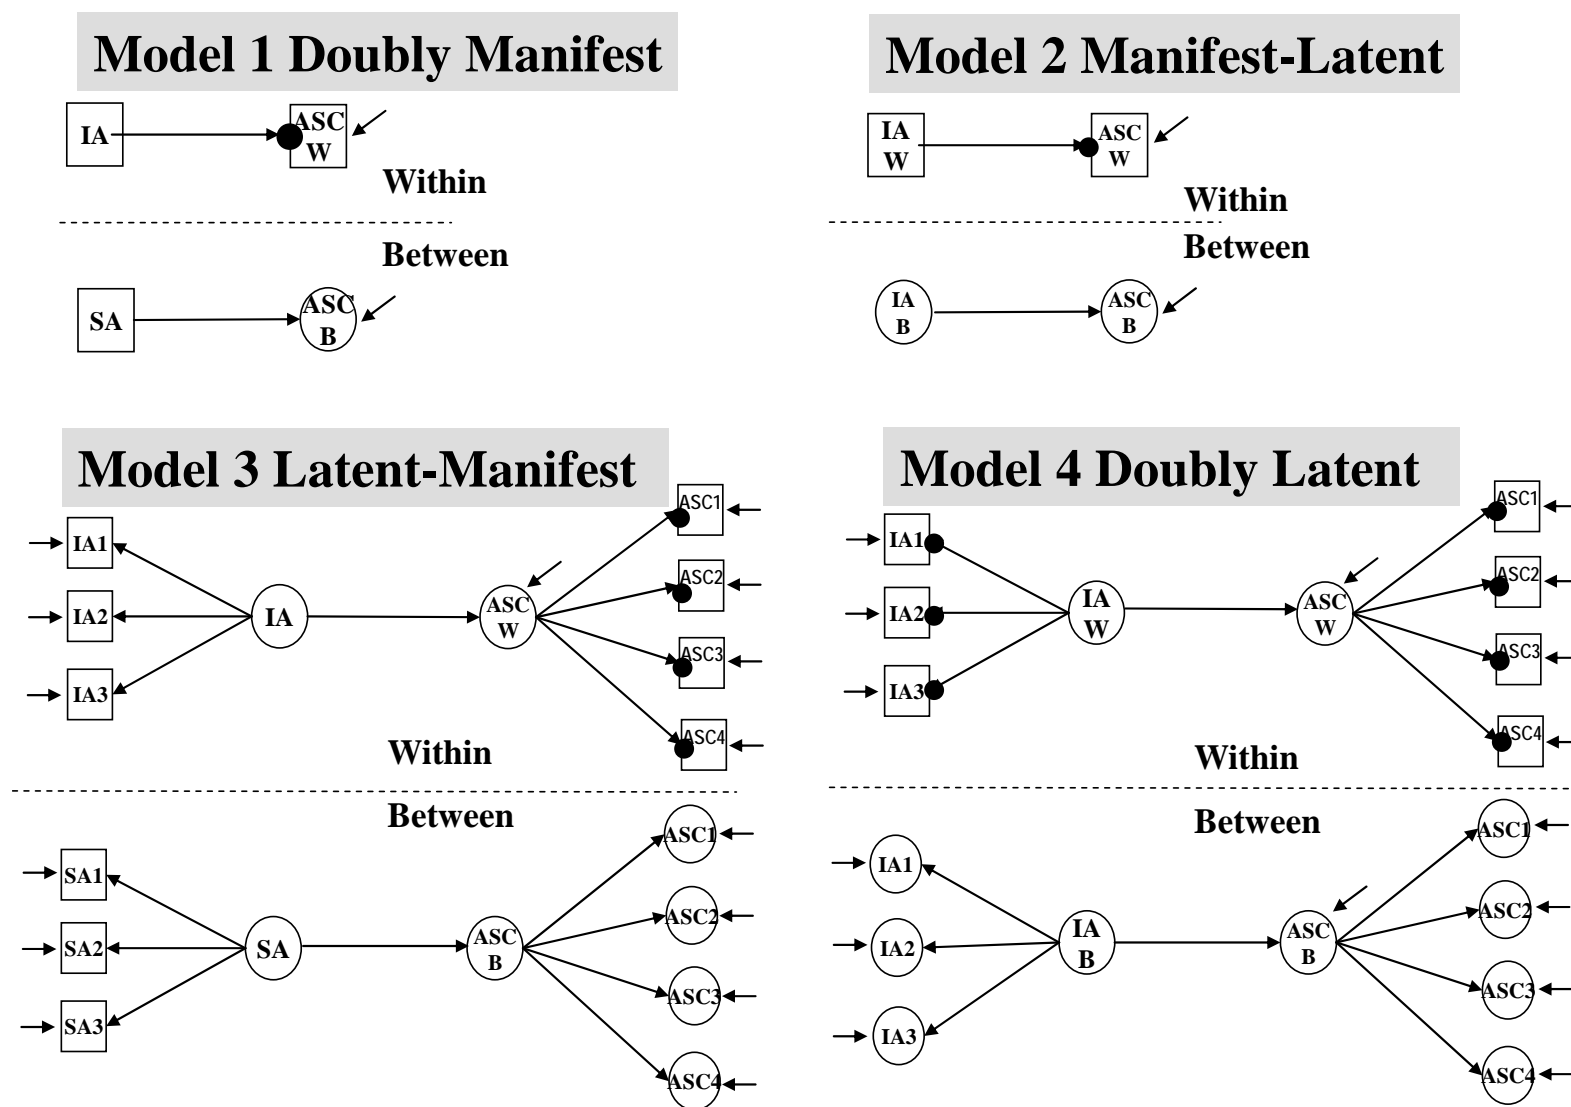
Model 1 Doubly Manifest

IA

ASC W

Within

Between

SA

ASC B

Model 2 Manifest-Latent

IA W

ASC W

Within

Between

IA B

ASC B

Model 3 Latent-Manifest

IA1

IA2

IA3

IA

ASC W

ASC1

ASC2

ASC3

ASC4

Within

Between

SA1

SA2

SA3

SA

ASC B

ASC1

ASC2

ASC3

ASC4

Model 4 Doubly Latent

IA1

IA2

IA3

IA W

ASC W

ASC1

ASC2

ASC3

ASC4

Within

Between

IA1

IA2

IA3

IA B

ASC B

ASC1

ASC2

ASC3

ASC4